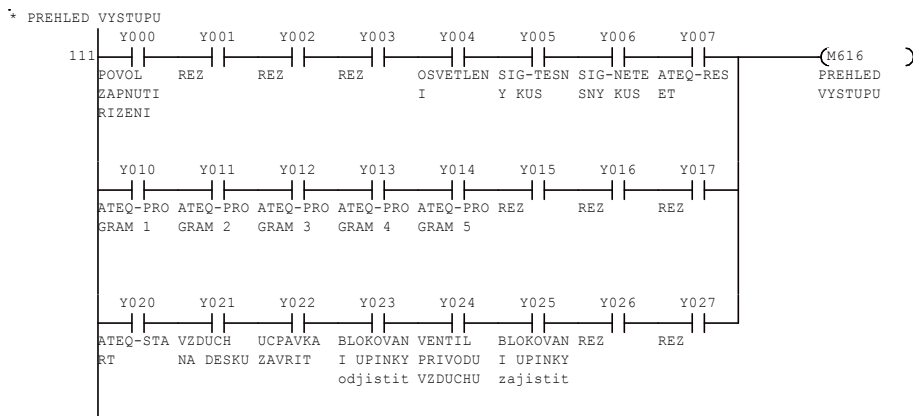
* PREHLED VYSTUPU

111

Y000 POVOL ZAPNUTI RIZENI
Y001 REZ
Y002 REZ
Y003 REZ
Y004 OSVETLENI
Y005 SIG-TESNY KUS
Y006 SIG-NETESNY KUS
Y007 ATEQ-RESET

M616 PREHLED VYSTUPU

Y010 ATEQ-PROGRAM 1
Y011 ATEQ-PROGRAM 2
Y012 ATEQ-PROGRAM 3
Y013 ATEQ-PROGRAM 4
Y014 ATEQ-PROGRAM 5
Y015 REZ
Y016 REZ
Y017 REZ

Y020 ATEQ-START
Y021 VZDUCH NA DESKU
Y022 UCPAVKA ZAVRIT
Y023 BLOKOVANI UPINKY odjistit
Y024 VENTIL PRIVODU VZDUCHU
Y025 BLOKOVANI UPINKY zajistit
Y026 REZ
Y027 REZ